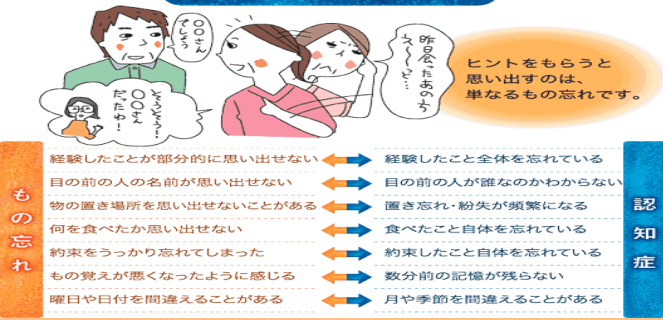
〇〇さんでしょう

昨日会ったあの方 えーと…

そうそう… 〇〇さんだったわ！

ヒントをもらうと思い出すのは、単なるもの忘れです。

もの忘れ

認知症

| もの忘れ | 認知症 |
|---|---|
| 経験したことが部分的に思い出せない | 経験したこと全体を忘れている |
| 目の前の人の名前が思い出せない | 目の前の人が誰なのかわからない |
| 物の置き場所を思い出せないことがある | 置き忘れ・紛失が頻繁になる |
| 何を食べたか思い出せない | 食べたこと自体を忘れている |
| 約束をうっかり忘れてしまった | 約束したこと自体を忘れている |
| もの覚えが悪くなったように感じる | 数分前の記憶が残らない |
| 曜日や日付を間違えることがある | 月や季節を間違えることがある |